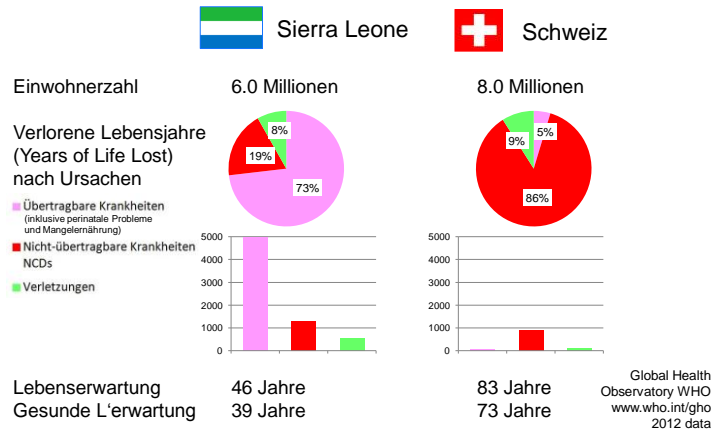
Sierra Leone

Schweiz

Einwohnerzahl

6.0 Millionen

8.0 Millionen

Verlorene Lebensjahre (Years of Life Lost) nach Ursachen

8%

19%

73%

5%

9%

86%

Übertragbare Krankheiten (inklusive perinatale Probleme und Mangelernährung)

Nicht-übertragbare Krankheiten NCDs

Verletzungen

5000
4000
3000
2000
1000
0

5000
4000
3000
2000
1000
0

Lebenserwartung
Gesunde L'erwartung

46 Jahre
39 Jahre

83 Jahre
73 Jahre

Global Health Observatory WHO www.who.int/gho 2012 data